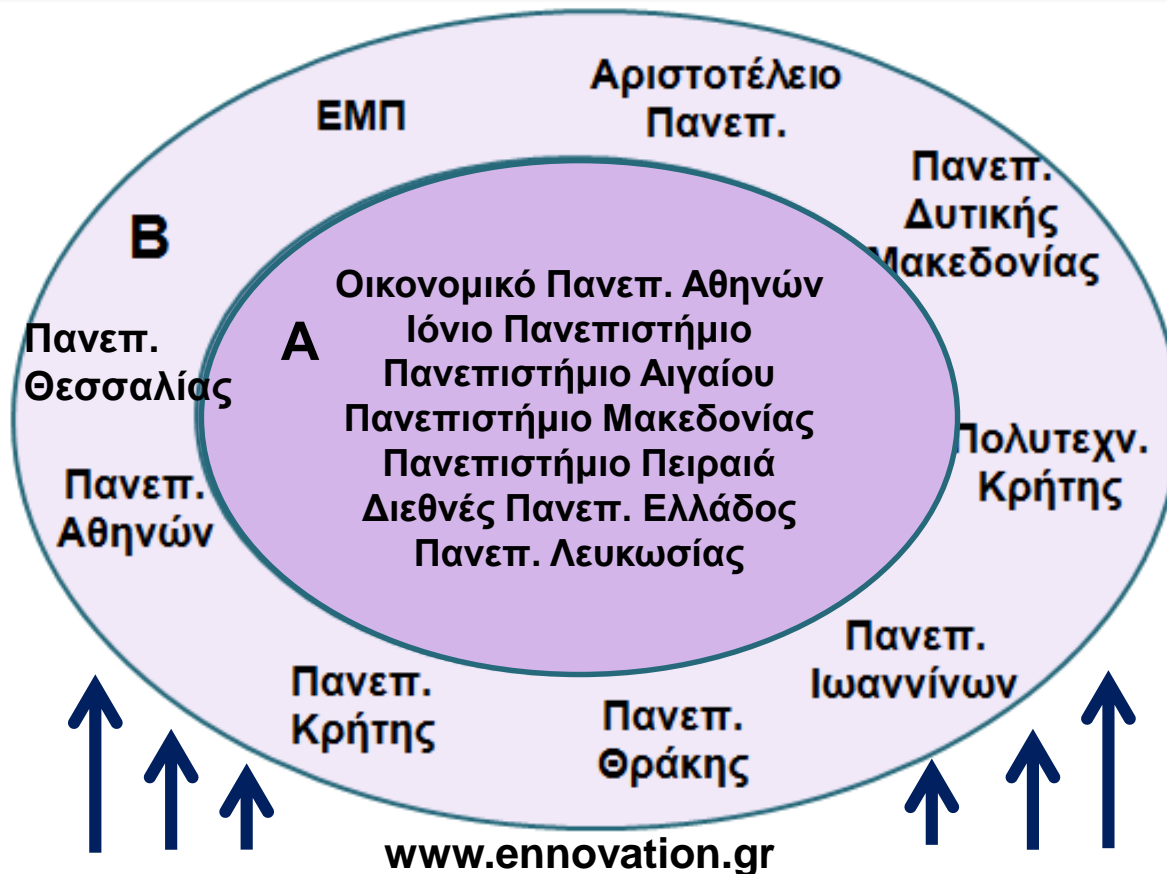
Αριστοτέλειο Πανεπ.

ΕΜΠ

Πανεπ. Δυτικής Μακεδονίας

Β

Α

Οικονομικό Πανεπ. Αθηνών
Ιόνιο Πανεπιστήμιο
Πανεπιστήμιο Αιγαίου
Πανεπιστήμιο Μακεδονίας
Πανεπιστήμιο Πειραιά
Διεθνές Πανεπ. Ελλάδος
Πανεπ. Λευκωσίας

Πανεπ. Θεσσαλίας

Πολυτεχν. Κρήτης

Πανεπ. Αθηνών

Πανεπ. Ιωαννίνων

Πανεπ. Κρήτης

Πανεπ. Θράκης

www.ennovation.gr